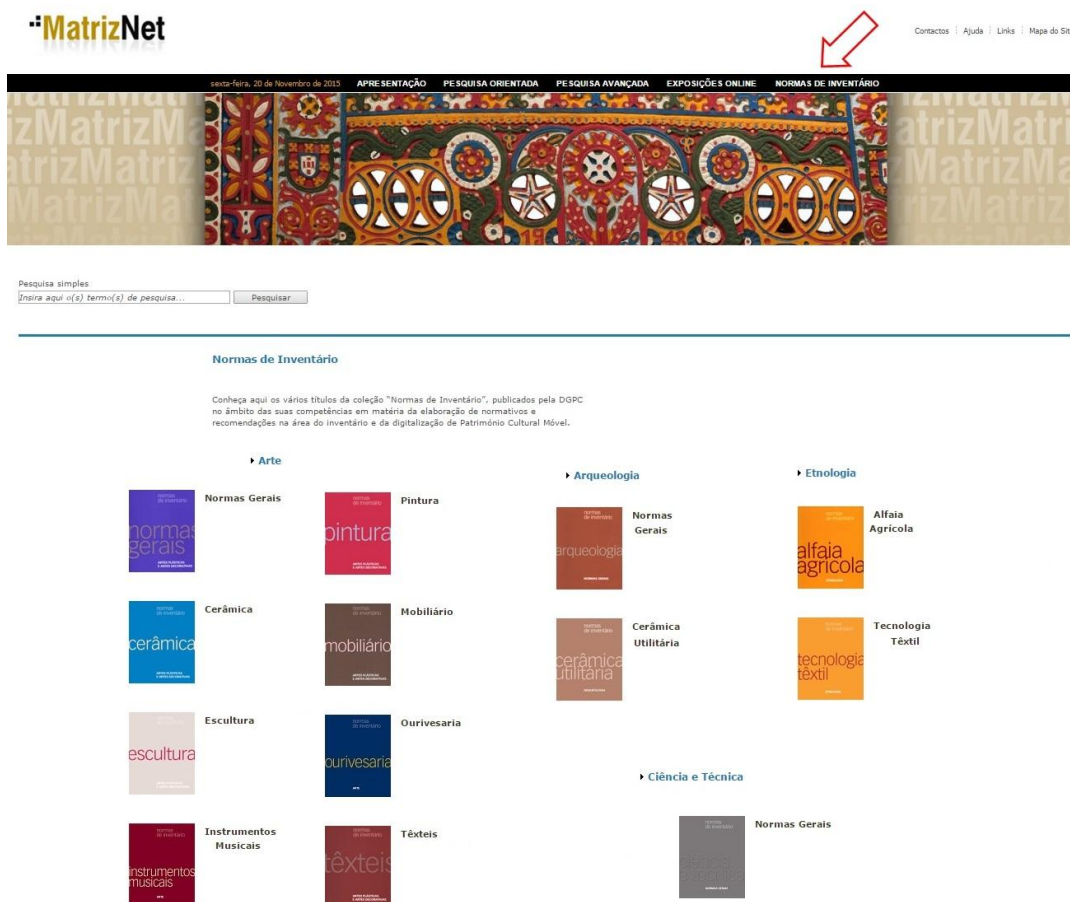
MatrizNet

Contactos | Ajuda | Links | Mapa do Sit

sexta-feira, 20 de Novembro de 2015 APRESENTAÇÃO PESQUISA ORIENTADA PESQUISA AVANÇADA EXPOSIÇÕES ONLINE NORMAS DE INVENTÁRIO

MatrizMatriz

Pesquisa simples
Insira aqui o(s) termo(s) de pesquisa... Pesquisar

Normas de Inventário

Conheça aqui os vários títulos da coleção "Normas de Inventário", publicados pela DGPC no âmbito das suas competências em matéria da elaboração de normativos e recomendações na área do inventário e da digitalização de Património Cultural Móvel.

Arte

normas de inventário
normas gerais
Normas Gerais

normas de inventário
pintura
Pintura

normas de inventário
cerâmica
Cerâmica

normas de inventário
mobiliário
Mobiliário

normas de inventário
escultura
Escultura

normas de inventário
ourivesaria
Ourivesaria

normas de inventário
instrumentos musicais
Instrumentos Musicais

normas de inventário
têxteis
Têxteis

Arqueologia

normas de inventário
arqueologia
Normas Gerais

normas de inventário
cerâmica utilitária
Cerâmica Utilitária

Etnologia

normas de inventário
alfaia agrícola
Alfaia Agrícola

normas de inventário
tecnologia têxtil
Tecnologia Têxtil

Ciência e Técnica

normas de inventário
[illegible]
Normas Gerais